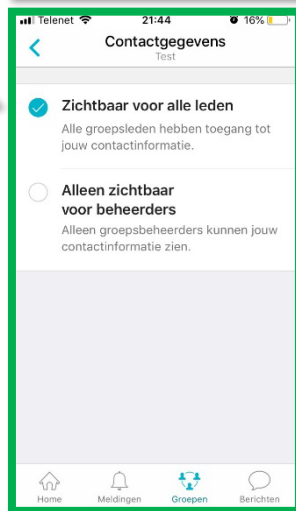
Telenet 21:44 16%

<

Contactgegevens

Test

Zichtbaar voor alle leden

Alle groepsleden hebben toegang tot jouw contactinformatie.

Alleen zichtbaar voor beheerders

Alleen groepsbeheerders kunnen jouw contactinformatie zien.

Home

Meldingen

Groepen

Berichten